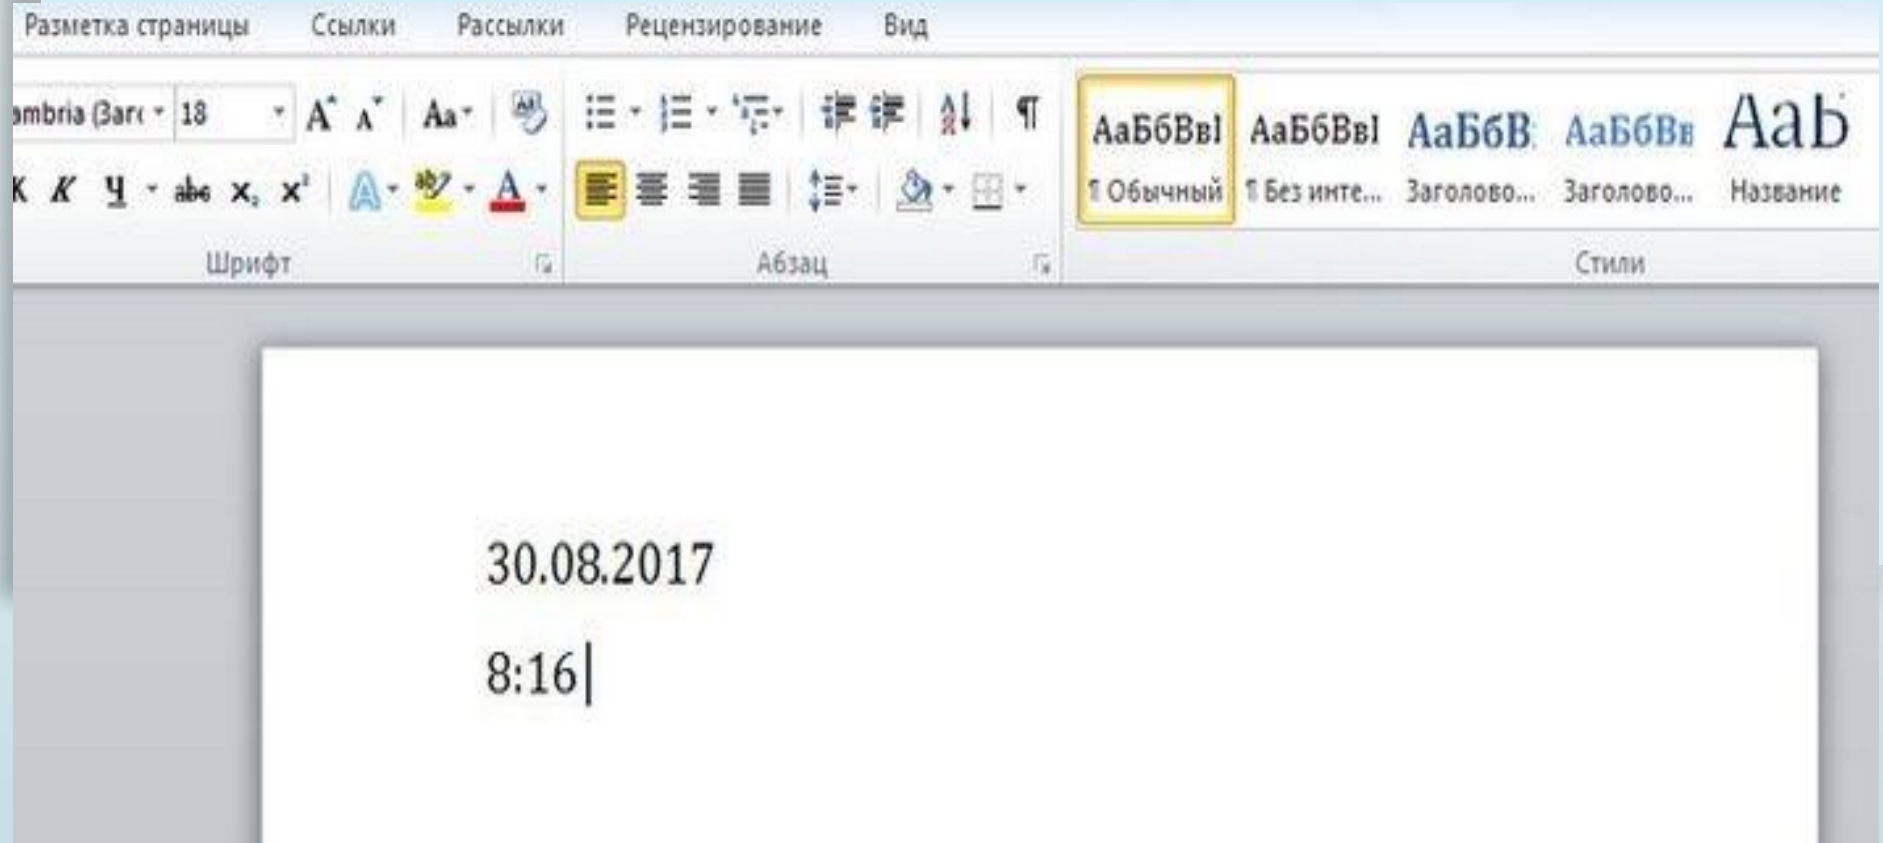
Разметка страницы Ссылки Рассылки Рецензирование Вид

ambria (Заг 18 A A Aa

К К Ч abe $x_2$ $x^2$ A

Шрифт

Абзац

АаБбВвI АаБбВвI АаБбВ АаБбВв АаБ

¶ Обычный ¶ Без инте... Заголово... Заголово... Название

Стили

30.08.2017

8:16